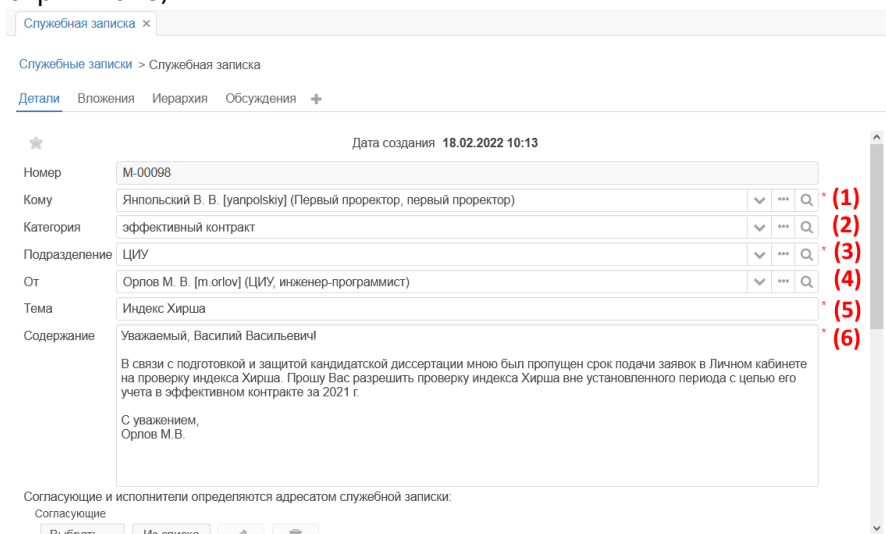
Служебная записка ×

Служебные записки > Служебная записка

Детали Вложения Иерархия Обсуждения +

Дата создания 18.02.2022 10:13

Номер М-00098

Кому Янпольский В. В. [yanpolskiy] (Первый проректор, первый проректор) * (1)

Категория эффективный контракт (2)

Подразделение ЦИУ * (3)

От Орлов М. В. [m.orlov] (ЦИУ, инженер-программист) (4)

Тема Индекс Хирша * (5)

Содержание Уважаемый, Василий Васильевич!

В связи с подготовкой и защитой кандидатской диссертации мною был пропущен срок подачи заявок в Личном кабинете на проверку индекса Хирша. Прошу Вас разрешить проверку индекса Хирша вне установленного периода с целью его учета в эффективном контракте за 2021 г.

С уважением,
Орлов М.В. * (6)

Согласующие и исполнители определяются адресатом служебной записки:

Согласующие

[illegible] Из списка